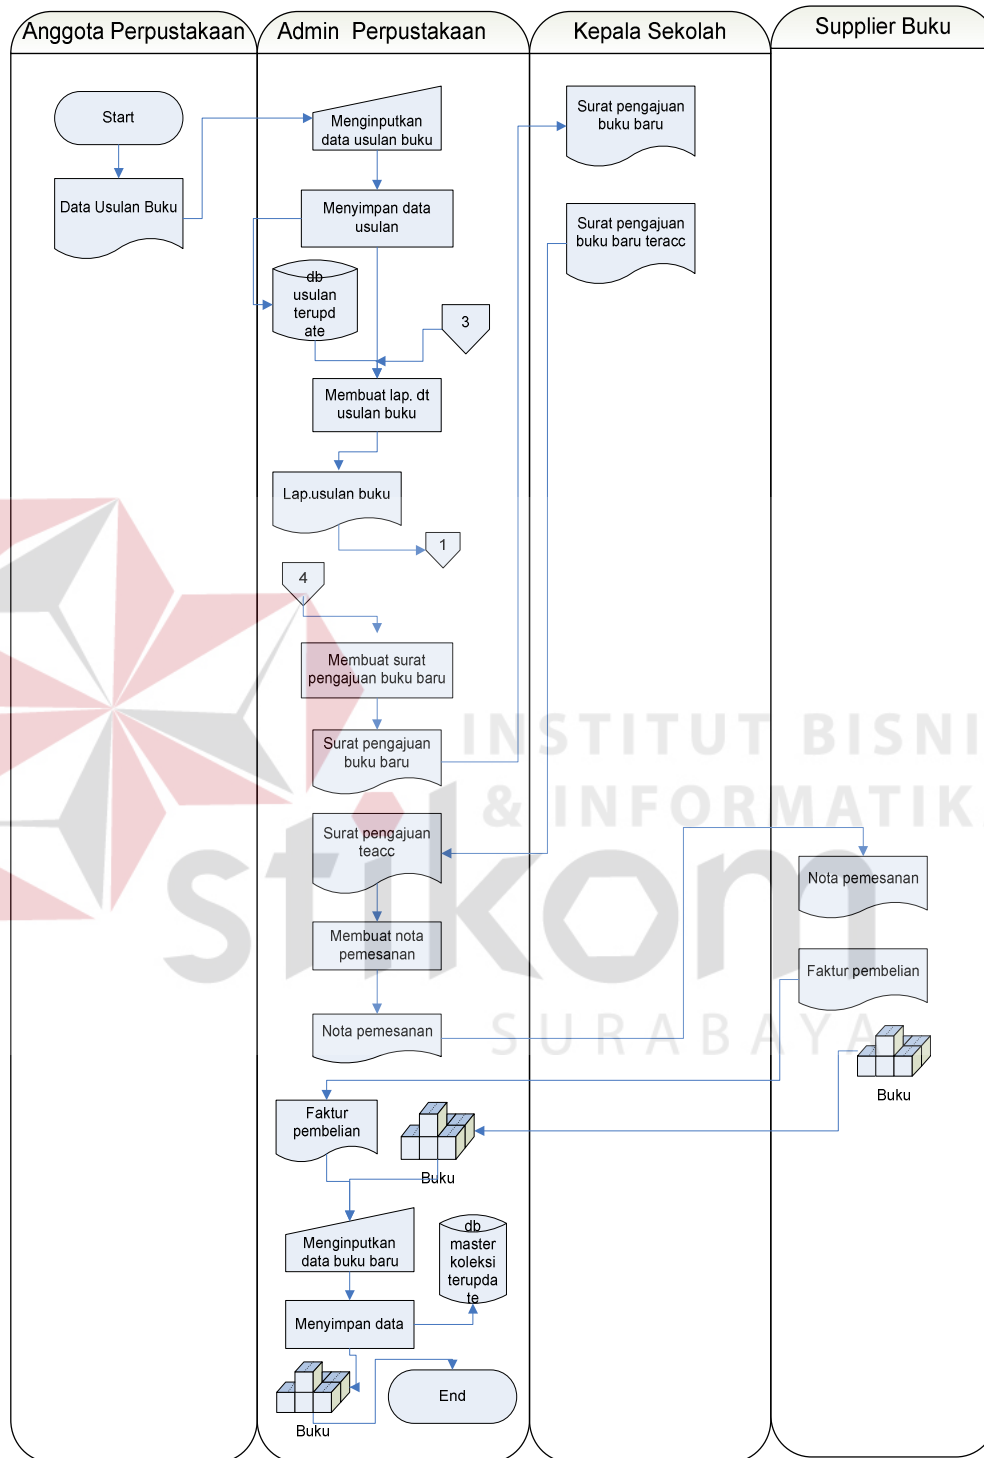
Anggota Perpustakaan

Admin Perpustakaan

Kepala Sekolah

Supplier Buku

Start

Data Usulan Buku

Menginputkan data usulan buku

Menyimpan data usulan

db usulan terupd ate

3

Membuat lap. dt usulan buku

Lap.usulan buku

1

4

Membuat surat pengajuan buku baru

Surat pengajuan buku baru

Surat pengajuan teacc

Membuat nota pemesanan

Nota pemesanan

Faktur pembelian

Buku

Menginputkan data buku baru

db master koleksi terupda te

Menyimpan data

Buku

End

Surat pengajuan buku baru

Surat pengajuan buku baru teracc

Nota pemesanan

Faktur pembelian

Buku

INSTITUT BISNIS & INFORMATIKA

stikom

SURABAYA